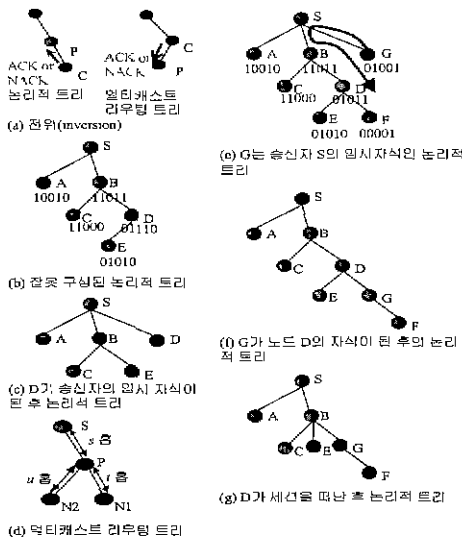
ACK or NACK
P
C
논리적 트리

ACK or NACK
C
P
멀티캐스트 라우팅 트리

(a) 전위(inversion)

S
A 10010
B 11011
C 11000
D 01110
E 01010

(b) 잘못 구성된 논리적 트리

S
A
B
D
C
E

(c) D가 송신자의 임시 자식이 된 후 논리적 트리

S
s 홉
P
u 홉
t 홉
N2
N1

(d) 멀티캐스트 라우팅 트리

S
A 10010
B 11011
G 01001
C 11000
D 01011
E 01010
F 00001

(e) G는 송신자 S의 임시자식인 논리적 트리

S
A
B
C
D
E
G
F

(f) G가 노드 D의 자식이 된 후의 논리적 트리

S
A
B
C
E
G
F

(g) D가 세션을 떠난 후 논리적 트리